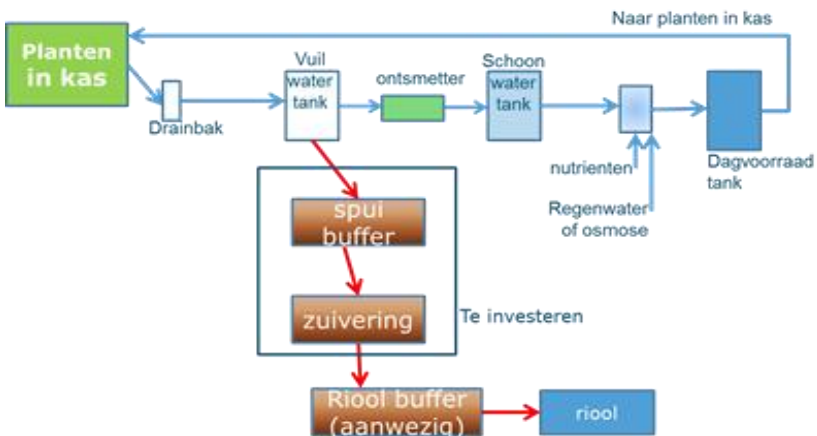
Naar planten in kas

Planten in kas

Drainbak

Vuil water tank

ontsmetter

Schoon water tank

Dagvoorraad tank

nutrienten

Regenwater of osmose

spui buffer

zuivering

Te investeren

Riool buffer (aanwezig)

riool